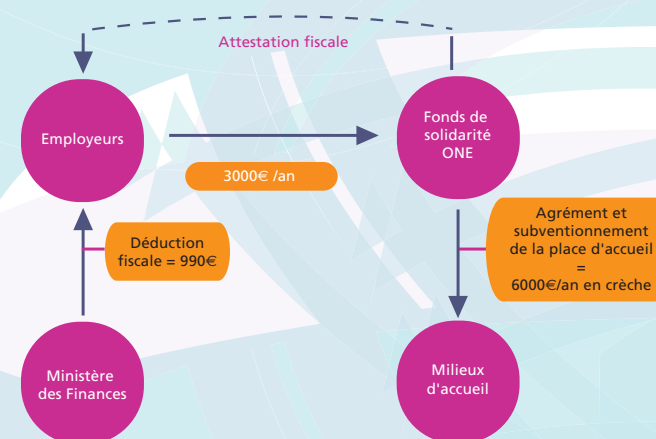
Attestation fiscale

Employeurs

Fonds de solidarité ONE

3000€ /an

Déduction fiscale = 990€

Agrément et subventionnement de la place d'accueil = 6000€/an en crèche

Ministère des Finances

Milieux d'accueil